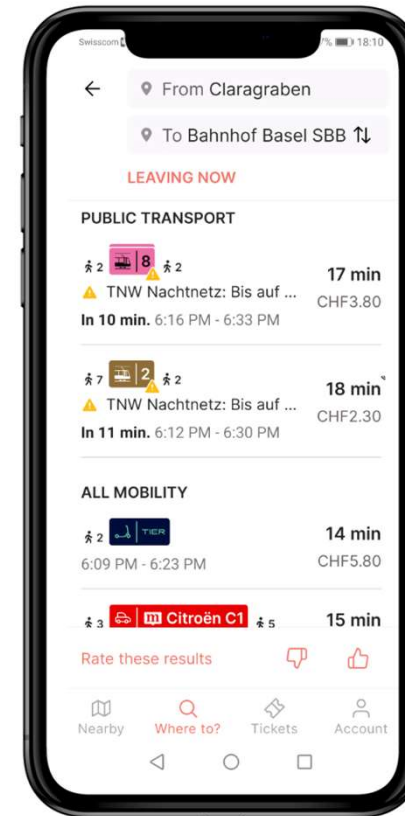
Swisscom
% 18:10

From Claragraben

To Bahnhof Basel SBB

LEAVING NOW

PUBLIC TRANSPORT

2 8 2
TNW Nachtnetz: Bis auf ...
In 10 min. 6:16 PM - 6:33 PM
17 min
CHF3.80

7 2 2
TNW Nachtnetz: Bis auf ...
In 11 min. 6:12 PM - 6:30 PM
18 min
CHF2.30

ALL MOBILITY

2 TIER
6:09 PM - 6:23 PM
14 min
CHF5.80

3 Citroën C1 5
15 min

Rate these results

Nearby
Where to?
Tickets
Account